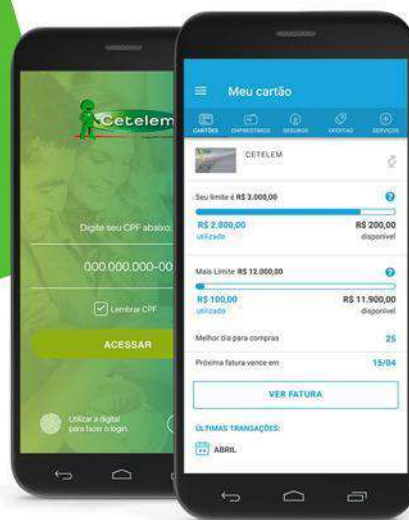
Cetelem

Digite seu CPF abaixo

000.000.000-00

Lembrar CPF

ACESSAR

Utilizar a digital para fazer o login.

Meu cartão

CARTÕES EMPRÉSTIMOS SEGUROS OFERTAS SERVIÇOS

CETELEM

Seu limite é R$ 3.000,00

R$ 2.000,00 utilizado

R$ 200,00 disponível

Mais Limite R$ 12.000,00

R$ 100,00 utilizado

R$ 11.900,00 disponível

Melhor dia para compras 25

Próxima fatura vence em 15/04

VER FATURA

ÚLTIMAS TRANSAÇÕES:

ABRIL